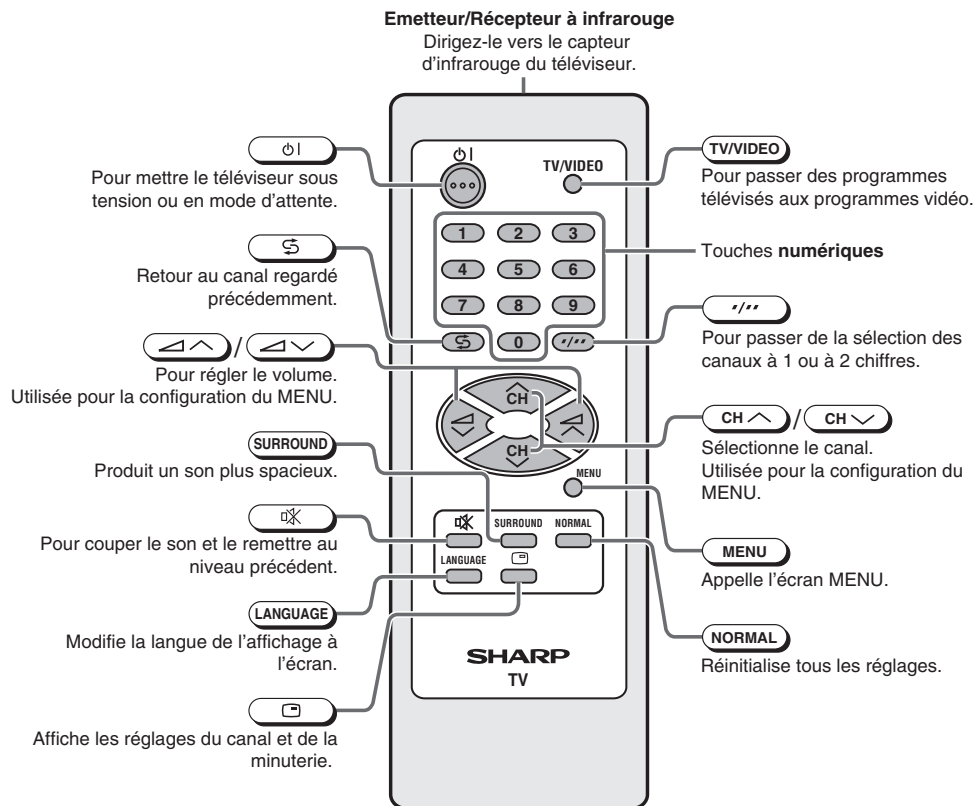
**Emetteur/Récepteur à infrarouge**
Dirigez-le vers le capteur d'infrarouge du téléviseur.

ⴱI
Pour mettre le téléviseur sous tension ou en mode d'attente.

TV/VIDEO
Pour passer des programmes télévisés aux programmes vidéo.

Touches **numériques**

Retour au canal regardé précédemment.

-/--
Pour passer de la sélection des canaux à 1 ou à 2 chiffres.

◿︿ / ◿﹀
Pour régler le volume.
Utilisée pour la configuration du MENU.

CH︿ / CH﹀
Sélectionne le canal.
Utilisée pour la configuration du MENU.

SURROUND
Produit un son plus spacieux.

Pour couper le son et le remettre au niveau précédent.

MENU
Appelle l'écran MENU.

LANGUAGE
Modifie la langue de l'affichage à l'écran.

NORMAL
Réinitialise tous les réglages.

Affiche les réglages du canal et de la minuterie.

ⴱI
TV/VIDEO
1 2 3
4 5 6
7 8 9
0 -/--
CH
CH
MENU
SURROUND NORMAL
LANGUAGE
SHARP
TV